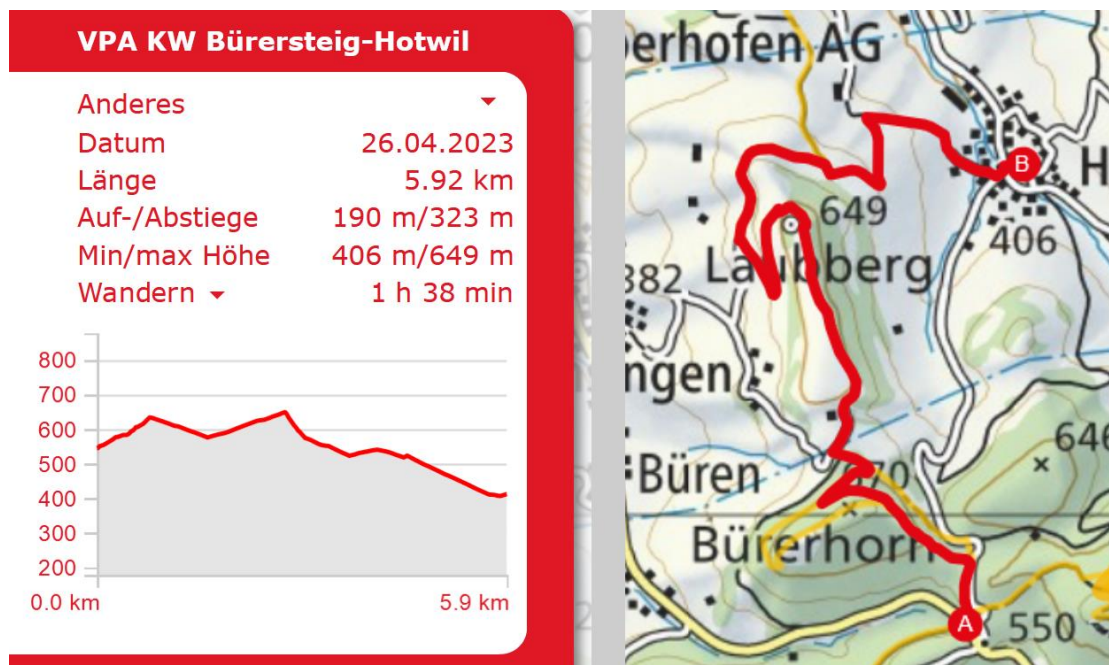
VPA KW Bürersteig-Hotwil

Anderes

Datum 26.04.2023

Länge 5.92 km

Auf-/Abstiege 190 m/323 m

Min/max Höhe 406 m/649 m

Wandern 1 h 38 min

800
700
600
500
400
300
200
0.0 km
5.9 km

erhofen AG
B
H
649
406
382
Laubberg
ngen
646
Büren
70
Bürerhorn
A
550